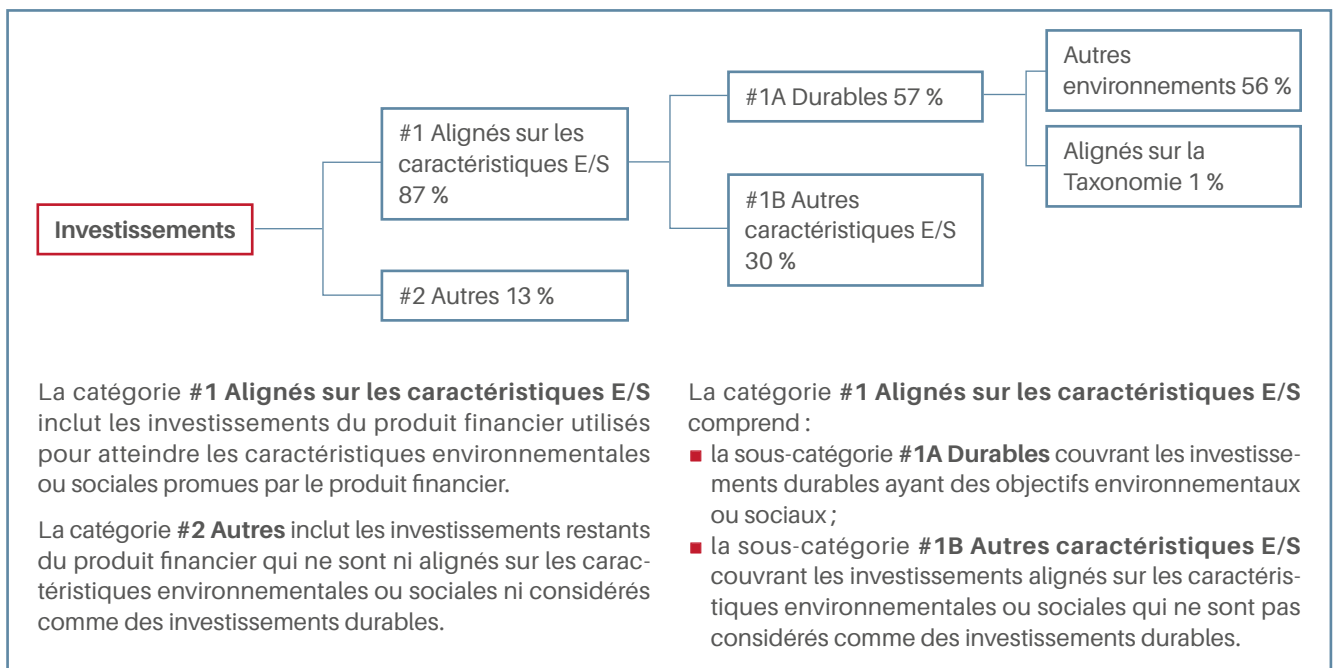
Investissements

#1 Alignés sur les caractéristiques E/S 87 %

#2 Autres 13 %

#1A Durables 57 %

#1B Autres caractéristiques E/S 30 %

Autres environnements 56 %

Alignés sur la Taxonomie 1 %

La catégorie **#1 Alignés sur les caractéristiques E/S** inclut les investissements du produit financier utilisés pour atteindre les caractéristiques environnementales ou sociales promues par le produit financier.

La catégorie **#2 Autres** inclut les investissements restants du produit financier qui ne sont ni alignés sur les caractéristiques environnementales ou sociales ni considérés comme des investissements durables.

La catégorie **#1 Alignés sur les caractéristiques E/S** comprend :
- la sous-catégorie **#1A Durables** couvrant les investissements durables ayant des objectifs environnementaux ou sociaux ;
- la sous-catégorie **#1B Autres caractéristiques E/S** couvrant les investissements alignés sur les caractéristiques environnementales ou sociales qui ne sont pas considérés comme des investissements durables.